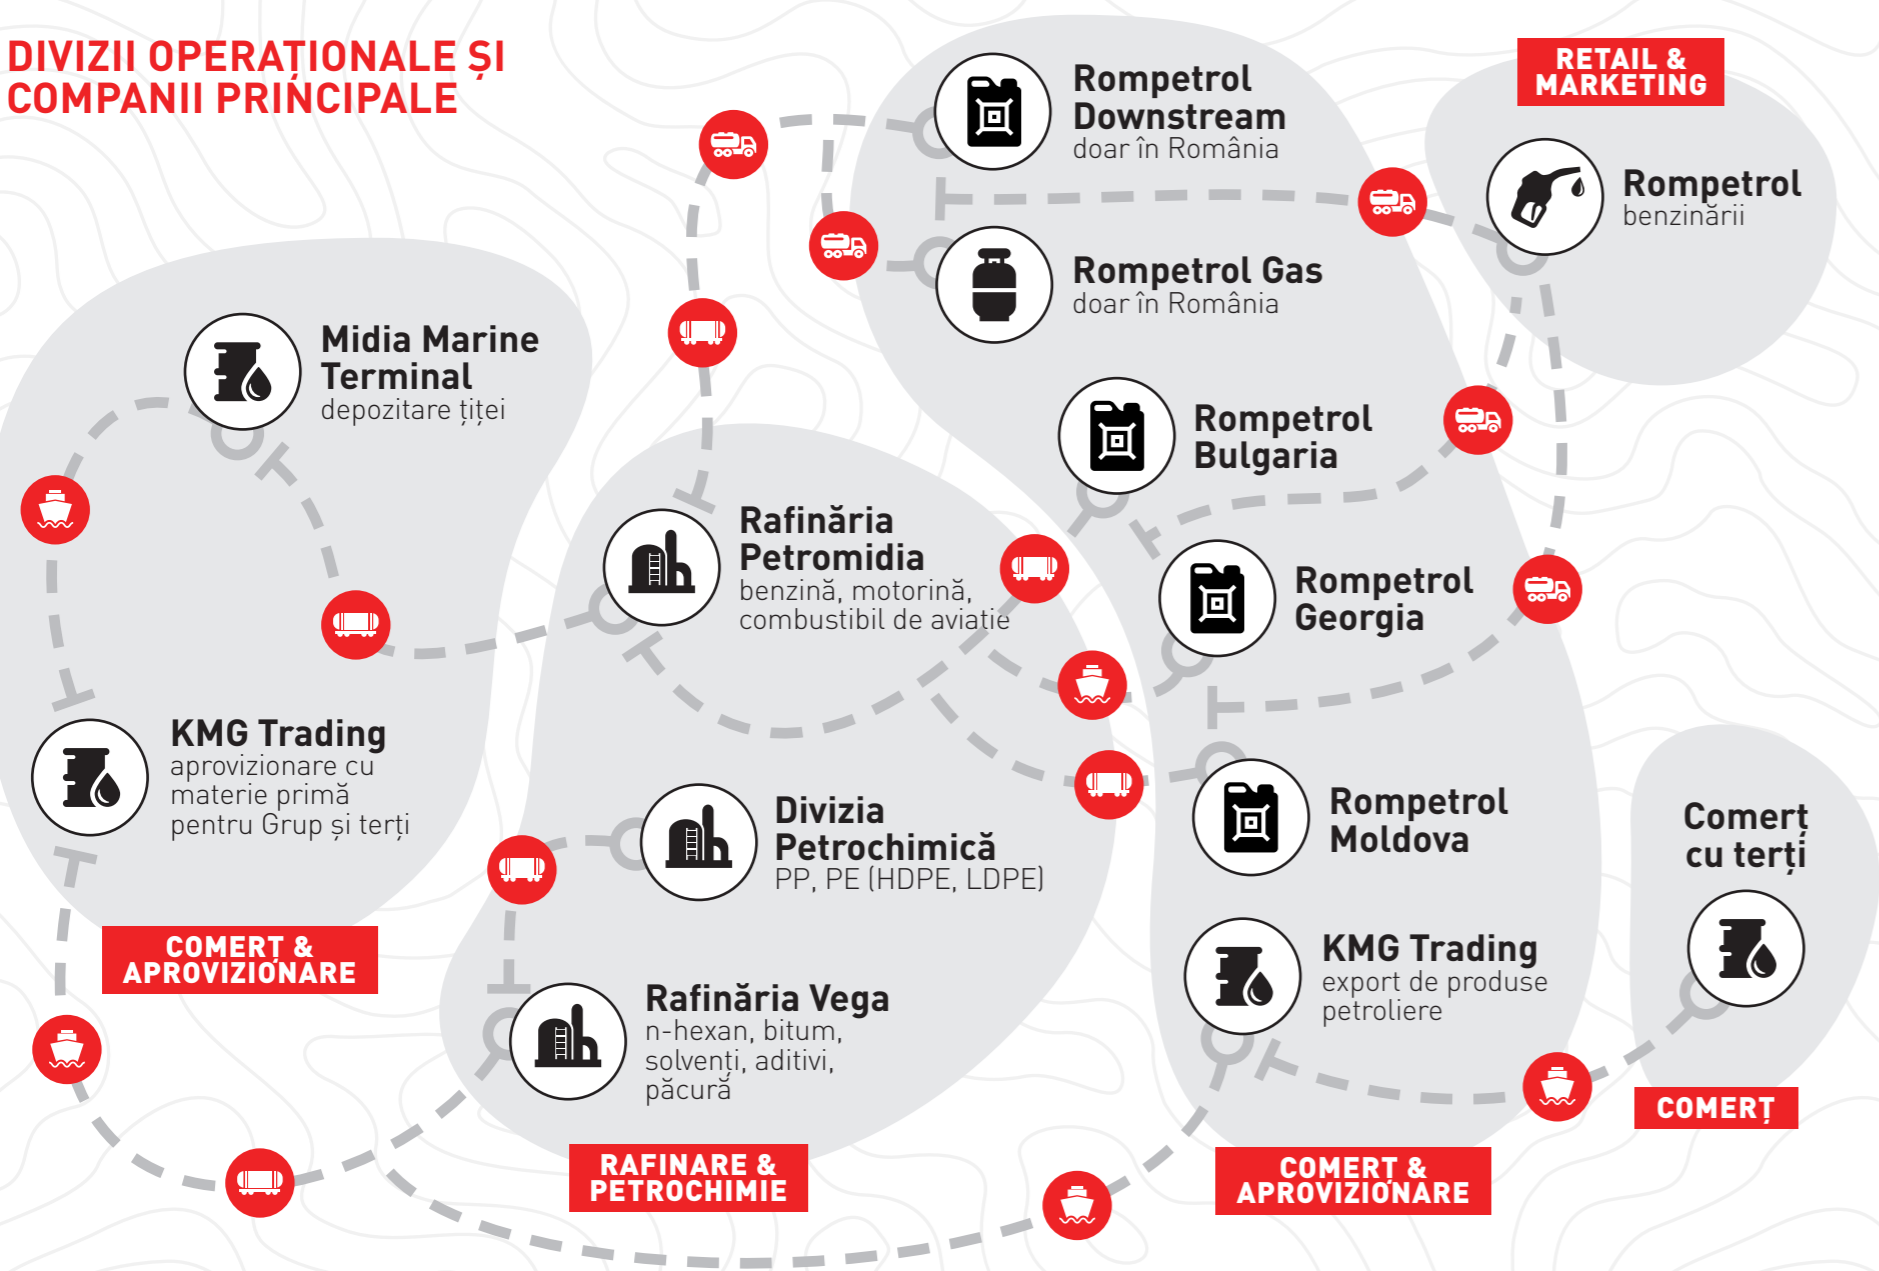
DIVIZII OPERAȚIONALE ȘI COMPANII PRINCIPALE

Rompetrol Downstream
doar în România

RETAIL & MARKETING

Rompetrol
benzinării

Rompetrol Gas
doar în România

Midia Marine Terminal
depozitare țiței

Rompetrol Bulgaria

Rafinăria Petromidia
benzină, motorină, combustibil de aviație

Rompetrol Georgia

KMG Trading
aprovizionare cu materie primă pentru Grup și terți

Divizia Petrochimică
PP, PE (HDPE, LDPE)

Rompetrol Moldova

Comerț cu terți

COMERȚ & APROVIZIONARE

KMG Trading
export de produse petroliere

Rafinăria Vega
n-hexan, bitum, solvenți, aditivi, păcură

COMERȚ

RAFINARE & PETROCHIMIE

COMERȚ & APROVIZIONARE